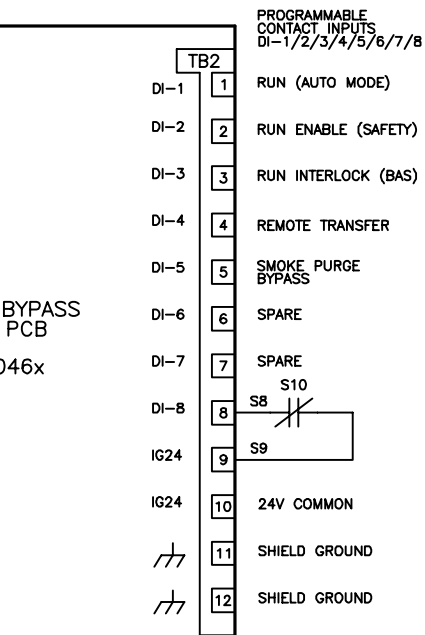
PROGRAMMABLE CONTACT INPUTS DI–1/2/3/4/5/6/7/8

TB2

DI–1 1 RUN (AUTO MODE)

DI–2 2 RUN ENABLE (SAFETY)

DI–3 3 RUN INTERLOCK (BAS)

DI–4 4 REMOTE TRANSFER

DI–5 5 SMOKE PURGE BYPASS

BYPASS PCB

046x

DI–6 6 SPARE

DI–7 7 SPARE

DI–8 8 S8 S10

IG24 9 S9

IG24 10 24V COMMON

11 SHIELD GROUND

12 SHIELD GROUND